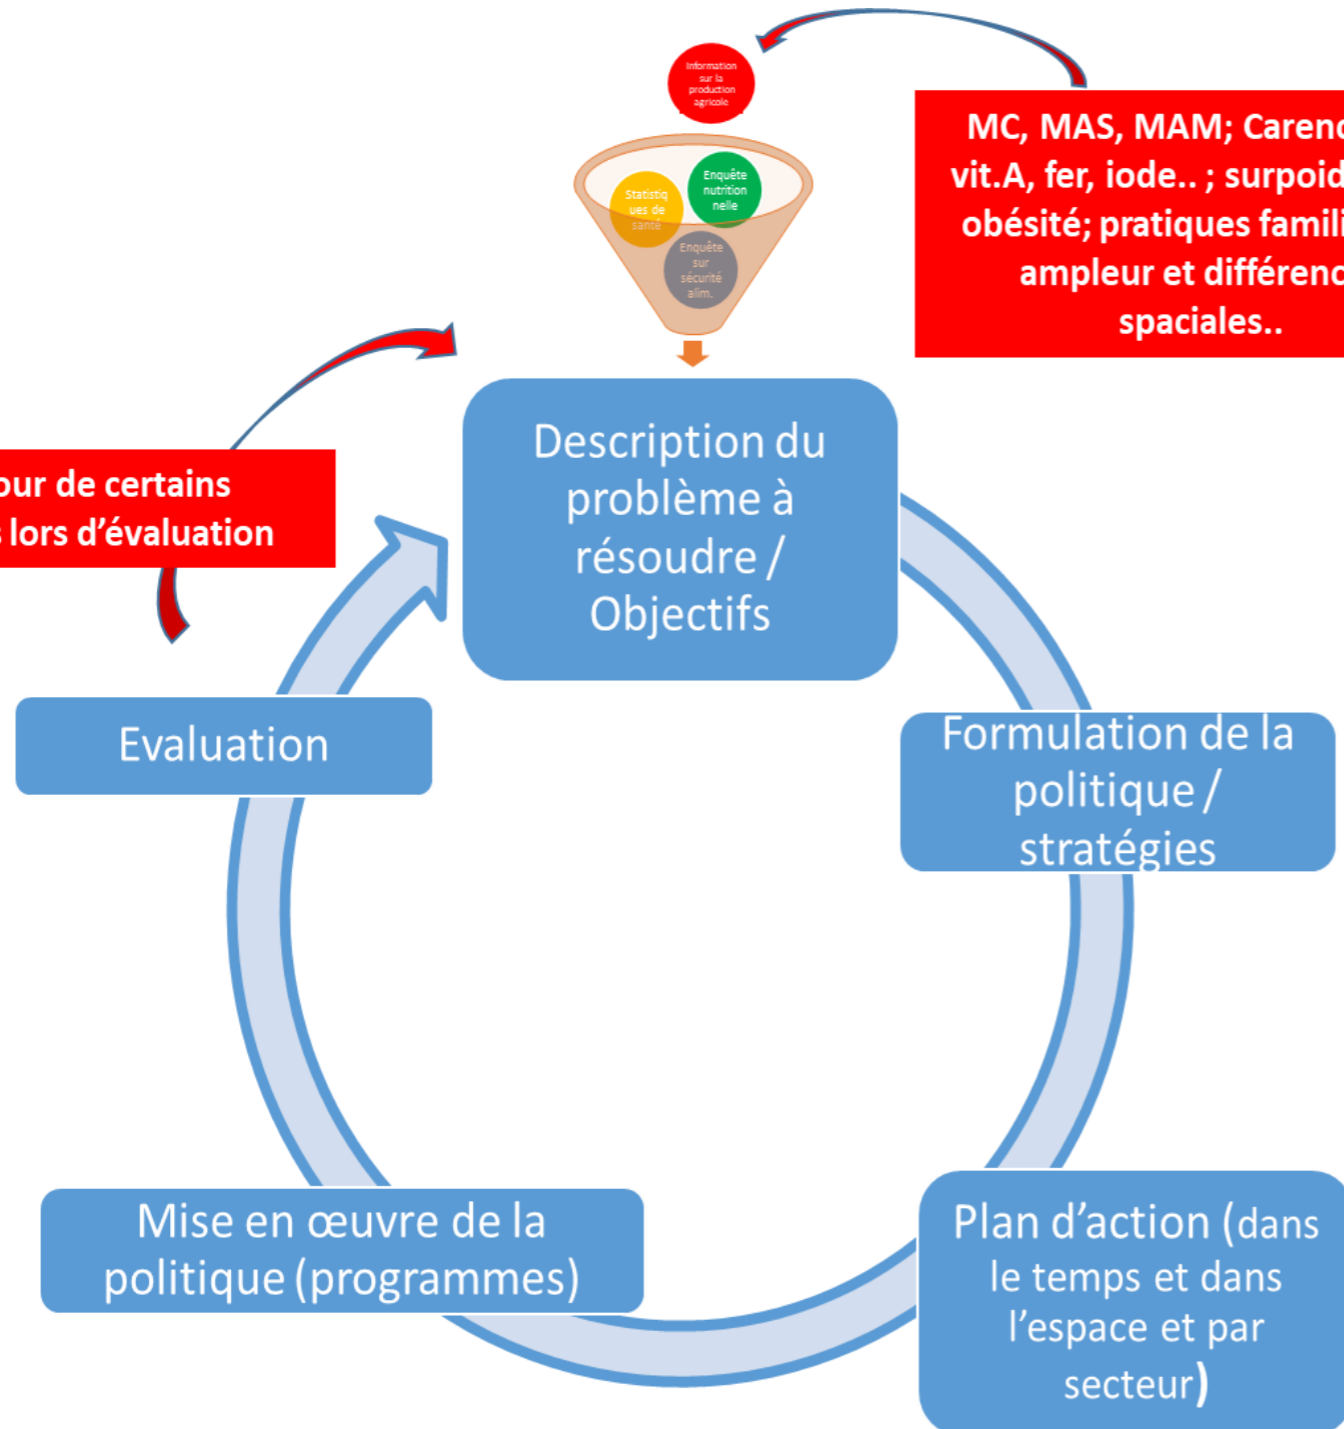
Information sur la production agricole

Statistiques de santé

Enquête nutritionnelle

Enquête sur sécurité alim.

MC, MAS, MAM; Carenc
vit.A, fer, iode.. ; surpoid
obésité; pratiques famili
ampleur et différenc
spaciales..

our de certains
lors d'évaluation

Description du problème à résoudre / Objectifs

Formulation de la politique / stratégies

Plan d'action (dans le temps et dans l'espace et par secteur)

Mise en œuvre de la politique (programmes)

Evaluation